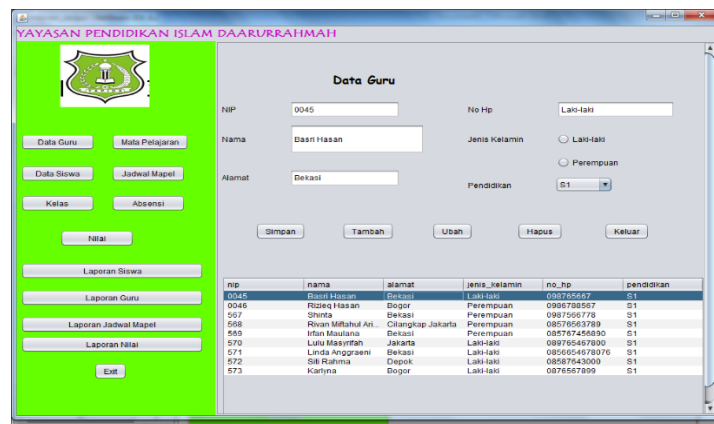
YAYASAN PENDIDIKAN ISLAM DAARURRAHMAH

Data Guru Mata Pelajaran
Data Siswa Jadwal Mapel
Kelas Absensi
Nilai
Laporan Siswa
Laporan Guru
Laporan Jadwal Mapel
Laporan Nilai
Exit

Data Guru

NIP 0045
No Hp Laki-laki
Nama Basri Hasan
Jenis Kelamin Laki-laki
Perempuan
Alamat Bekasi
Pendidikan S1

Simpan Tambah Ubah Hapus Keluar

| nip | nama | alamat | jenis_kelamin | no_hp | pendidikan |
|---|---|---|---|---|---|
| 0045 | Basri Hasan | Bekasi | Laki-laki | 098765667 | S1 |
| 0046 | Rizieq Hasan | Bogor | Perempuan | 0986788567 | S1 |
| 567 | Shinta | Bekasi | Perempuan | 0987566778 | S1 |
| 568 | Rivan Miftahul Ari... | Cilangkap Jakarta | Perempuan | 08576563789 | S1 |
| 569 | Irfan Maulana | Bekasi | Perempuan | 085767456890 | S1 |
| 570 | Lulu Masyrifah | Jakarta | Laki-laki | 089765457800 | S1 |
| 571 | Linda Anggraeni | Bekasi | Laki-laki | 0856054678076 | S1 |
| 572 | Siti Rahma | Depok | Laki-laki | 08587643000 | S1 |
| 573 | Karlyna | Bogor | Laki-laki | 0876567899 | S1 |